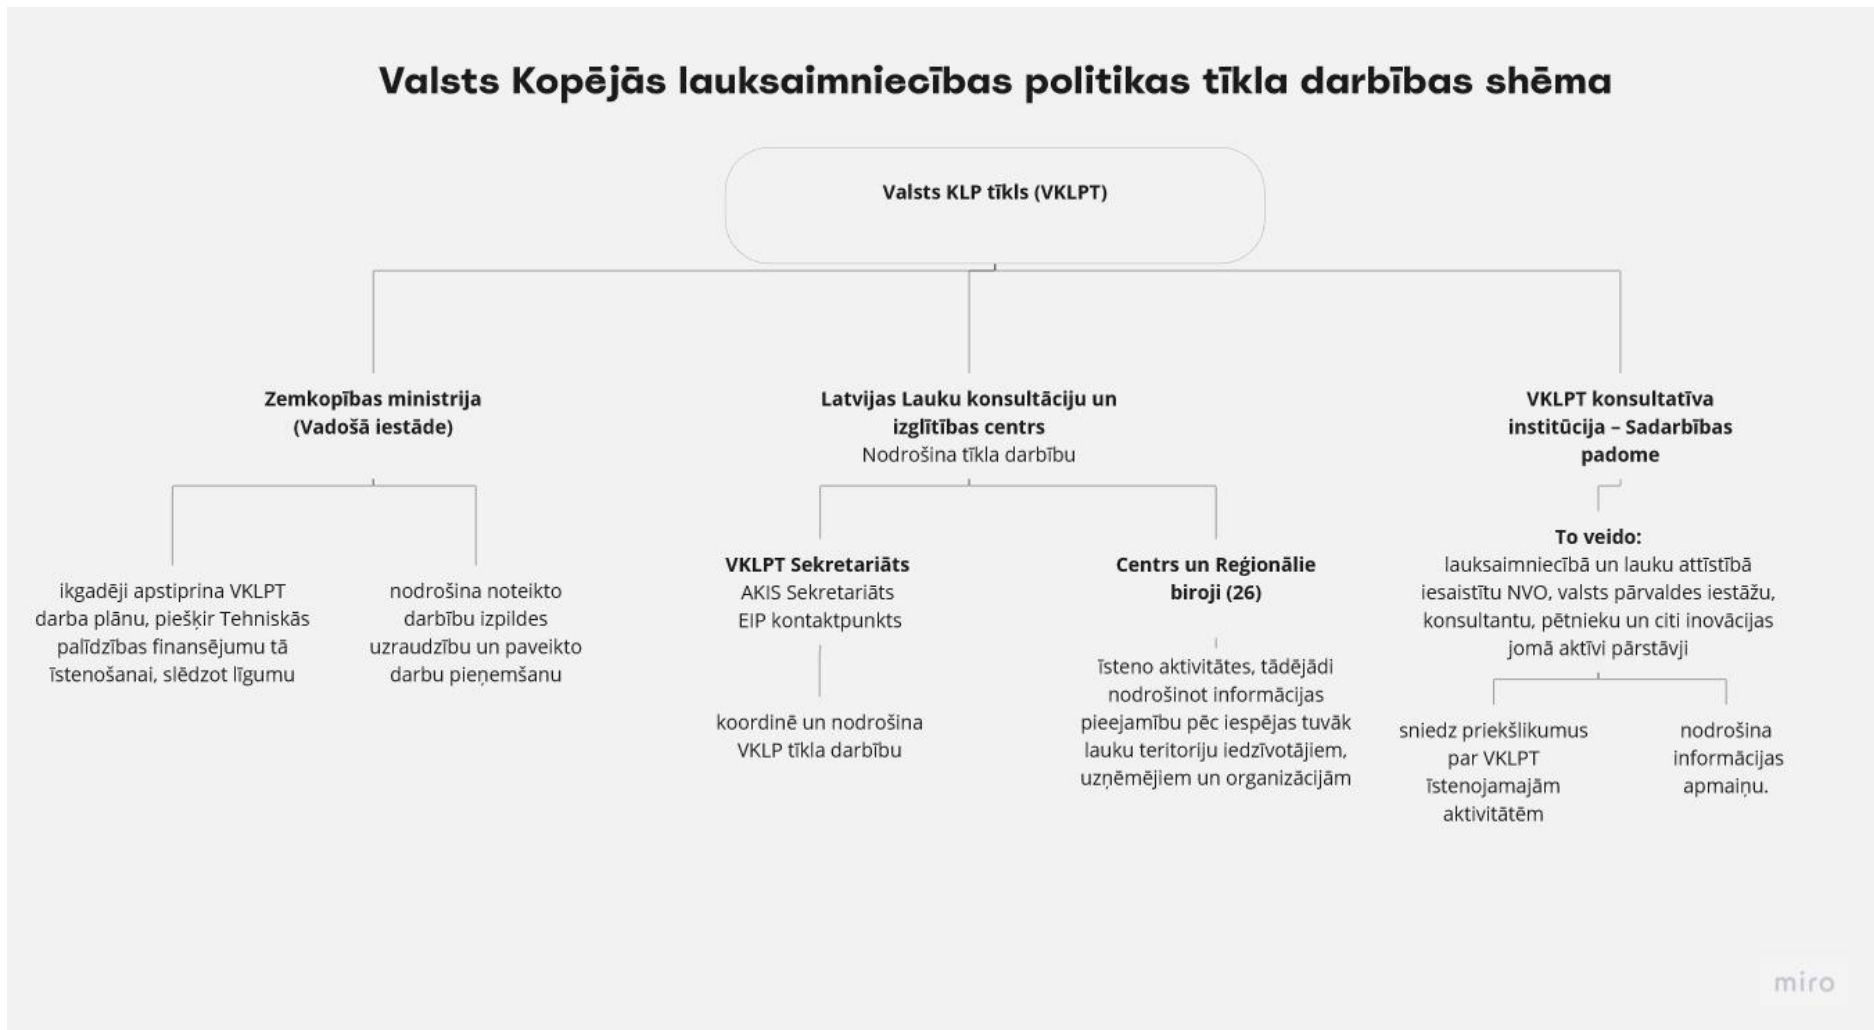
Valsts Kopējās lauksaimniecības politikas tīkla darbības shēma

Valsts KLP tīkls (VKLPT)

Zemkopības ministrija (Vadošā iestāde)

ikgadēji apstiprina VKLPT darba plānu, piešķir Tehniskās palīdzības finansējumu tā īstenošanai, slēdzot līgumu

nodrošina noteikto darbību izpildes uzraudzību un paveikto darbu pieņemšanu

Latvijas Lauku konsultāciju un izglītības centrs
Nodrošina tīkla darbību

VKLPT Sekretariāts
AKIS Sekretariāts
EIP kontaktpunkts

koordinē un nodrošina VKLP tīkla darbību

Centrs un Reģionālie biroji (26)

Īsteno aktivitātes, tādējādi nodrošinot informācijas pieejamību pēc iespējas tuvāk lauku teritoriju iedzīvotājiem, uzņēmējiem un organizācijām

VKLPT konsultatīva institūcija – Sadarbības padome

To veido:
lauksaimniecībā un lauku attīstībā iesaistītu NVO, valsts pārvaldes iestāžu, konsultantu, pētnieku un citi inovācijas jomā aktīvi pārstāvji

sniedz priekšlikumus par VKLPT īstenojamajām aktivitātēm

nodrošina informācijas apmaiņu.

miro